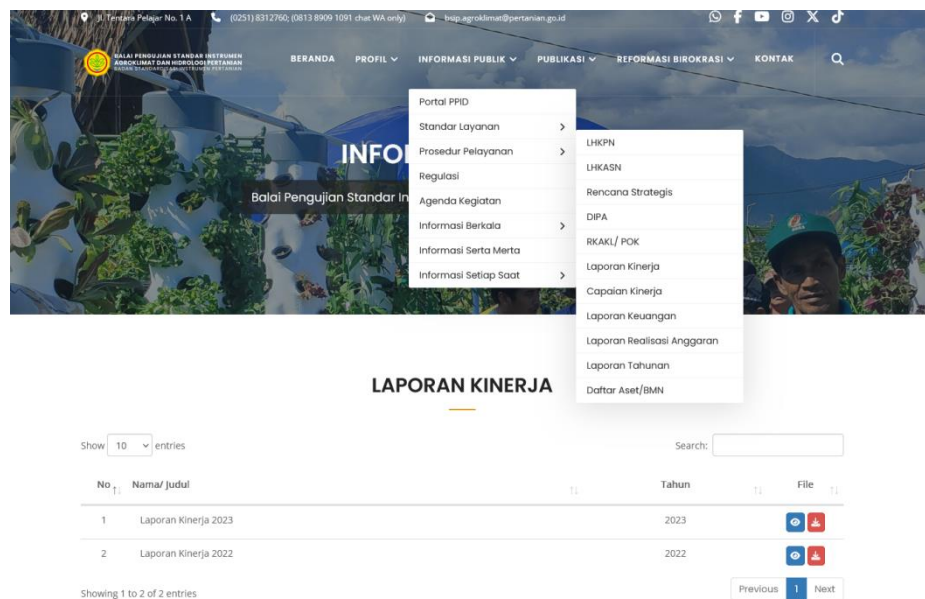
Jl. Tentara Pelajar No. 1 A (0251) 8312760; (0813 8909 1091 chat WA only) bsip.agroklimat@pertanian.go.id

BALAI PENGUJIAN STANDAR INSTRUMEN AGROKLIMAT DAN HIDROLOGI PERTANIAN BADAN STANDARDISASI INSTRUMEN PERTANIAN

BERANDA PROFIL INFORMASI PUBLIK PUBLIKASI REFORMASI BIROKRASI KONTAK

Portal PPID
Standar Layanan
Prosedur Pelayanan
Regulasi
Agenda Kegiatan
Informasi Berkala
Informasi Serta Merta
Informasi Setiap Saat

LHKPN
LHKASN
Rencana Strategis
DIPA
RKAKL/ POK
Laporan Kinerja
Capaian Kinerja
Laporan Keuangan
Laporan Realisasi Anggaran
Laporan Tahunan
Daftar Aset/BMN

INFO

Balai Pengujian Standar In

LAPORAN KINERJA

Show 10 entries

Search:

| No | Nama/ Judul | Tahun | File |
|---|---|---|---|
| 1 | Laporan Kinerja 2023 | 2023 | |
| 2 | Laporan Kinerja 2022 | 2022 | |

Showing 1 to 2 of 2 entries

Previous 1 Next